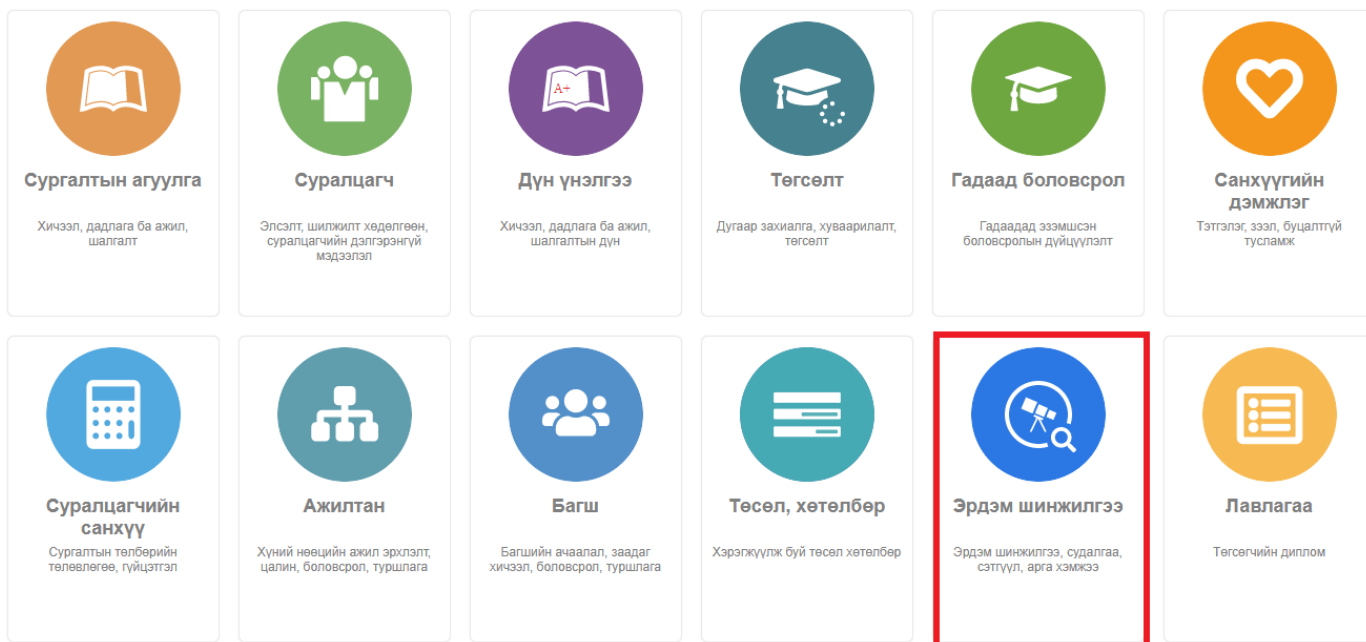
Сургалтын агуулга

Хичээл, дадлага ба ажил, шалгалт

Суралцагч

Элсэлт, шилжилт хөдөлгөөн, суралцагчийн дэлгэрэнгүй мэдээлэл

A+

Дүн үнэлгээ

Хичээл, дадлага ба ажил, шалгалтын дүн

Төгсөлт

Дугаар захиалга, хуваарилалт, төгсөлт

Гадаад боловсрол

Гадаадад эзэмшсэн боловсролын дүйцүүлэлт

Санхүүгийн дэмжлэг

Тэтгэлэг, зээл, буцалтгүй тусламж

Суралцагчийн санхүү

Сургалтын төлбөрийн төлөвлөгөө, гүйцэтгэл

Ажилтан

Хүний нөөцийн ажил эрхлэлт, цалин, боловсрол, туршлага

Багш

Багшийн ачаалал, заадаг хичээл, боловсрол, туршлага

Төсөл, хөтөлбөр

Хэрэгжүүлж буй төсөл хөтөлбөр

Эрдэм шинжилгээ

Эрдэм шинжилгээ, судалгаа, сэтгүүл, арга хэмжээ

Лавлагаа

Төгсөгчийн диплом